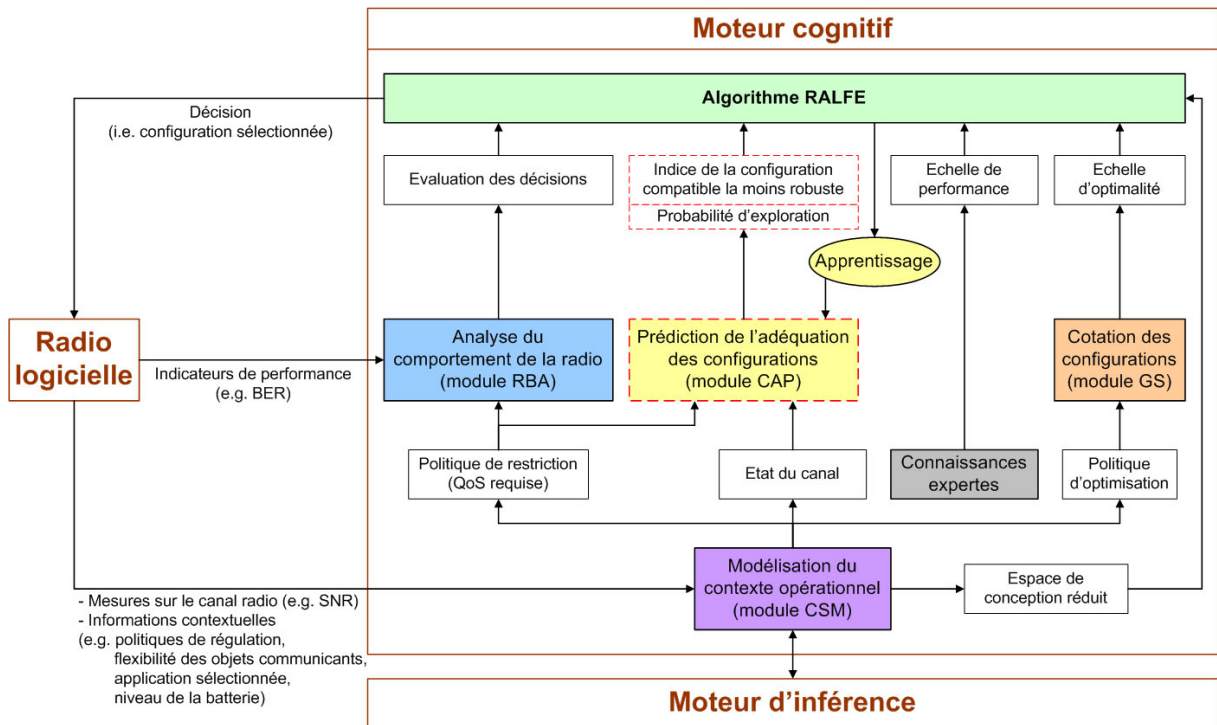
Moteur cognitif

Algorithme RALFE

Décision
(i.e. configuration sélectionnée)

Evaluation des décisions

Indice de la configuration compatible la moins robuste

Probabilité d'exploration

Echelle de performance

Echelle d'optimalité

Apprentissage

Radio logicielle

Indicateurs de performance
(e.g. BER)

Analyse du comportement de la radio
(module RBA)

Prédiction de l'adéquation des configurations
(module CAP)

Cotation des configurations
(module GS)

Politique de restriction
(QoS requise)

Etat du canal

Connaissances expertes

Politique d'optimisation

Modélisation du contexte opérationnel
(module CSM)

Espace de conception réduit

- Mesures sur le canal radio (e.g. SNR)
- Informations contextuelles
(e.g. politiques de régulation,
flexibilité des objets communicants,
application sélectionnée,
niveau de la batterie)

Moteur d'inférence